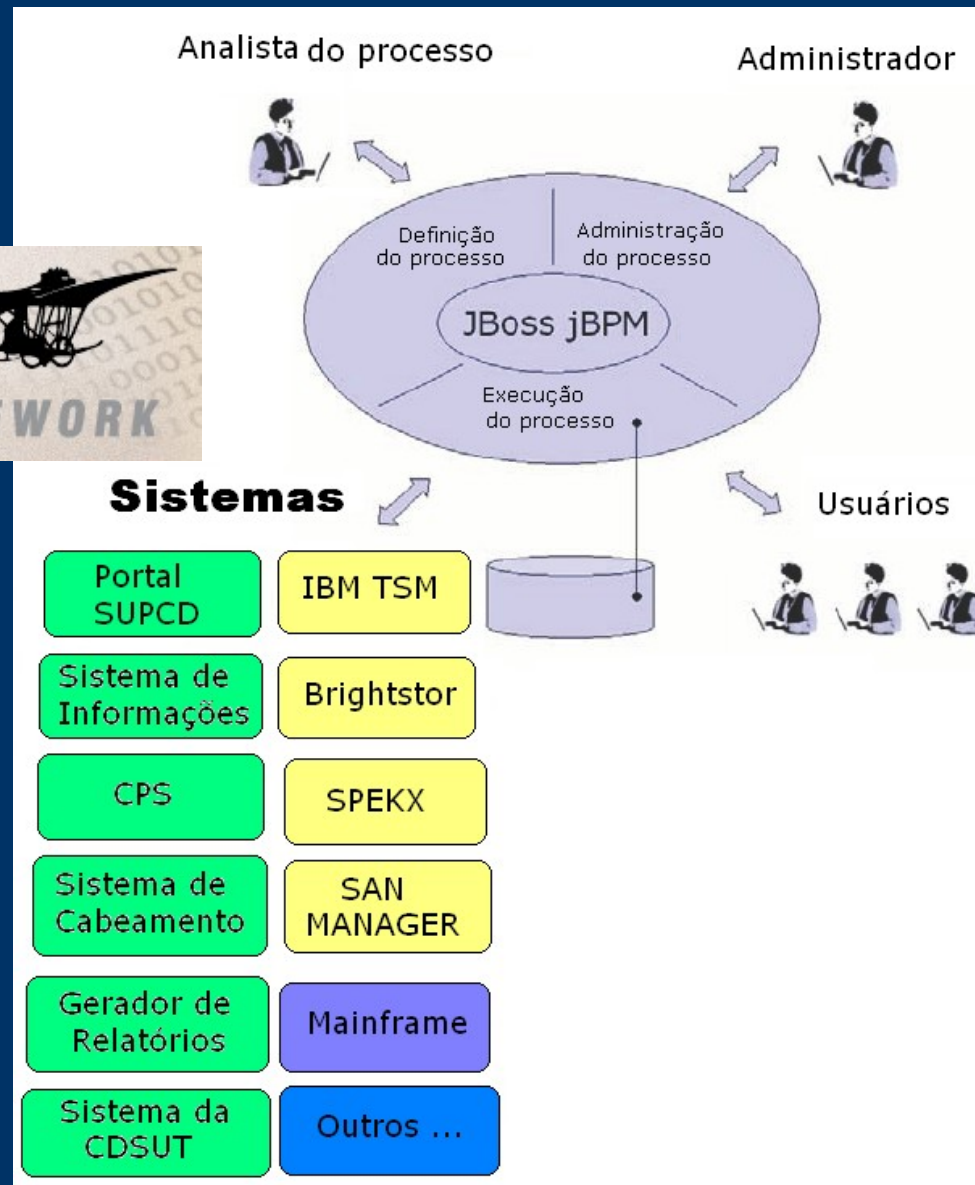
Analista do processo

Administrador

Definição do processo

Administração do processo

JBoss jBPM

Execução do processo

WORK

Sistemas

Usuários

Portal SUPCD

IBM TSM

Sistema de Informações

Brightstor

CPS

SPEKX

Sistema de Cabeamento

SAN MANAGER

Gerador de Relatórios

Mainframe

Sistema da CDSUT

Outros ...